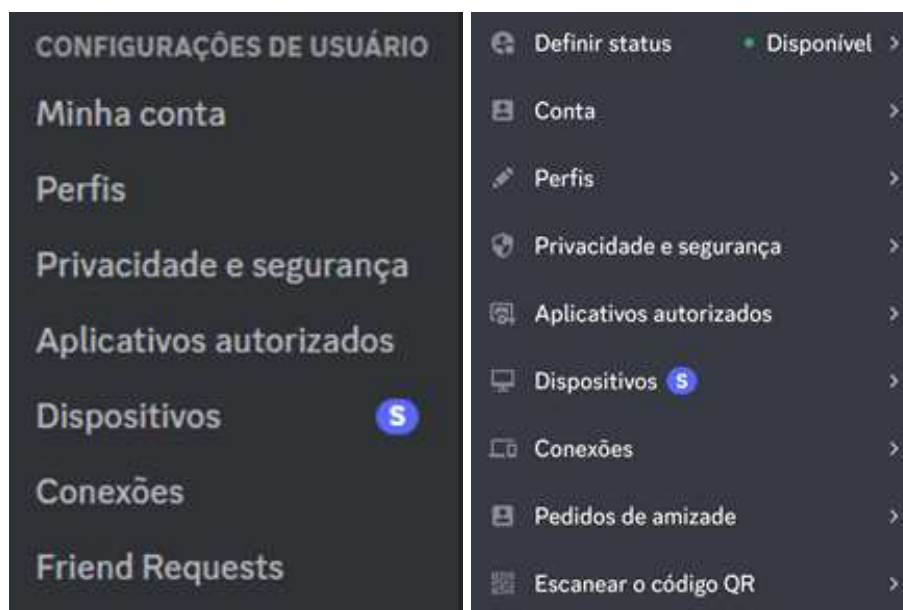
CONFIGURAÇÕES DE USUÁRIO

Minha conta

Perfis

Privacidade e segurança

Aplicativos autorizados

Dispositivos S

Conexões

Friend Requests

Definir status • Disponível >

Conta >

Perfis >

Privacidade e segurança >

Aplicativos autorizados >

Dispositivos S >

Conexões >

Pedidos de amizade >

Escanear o código QR >